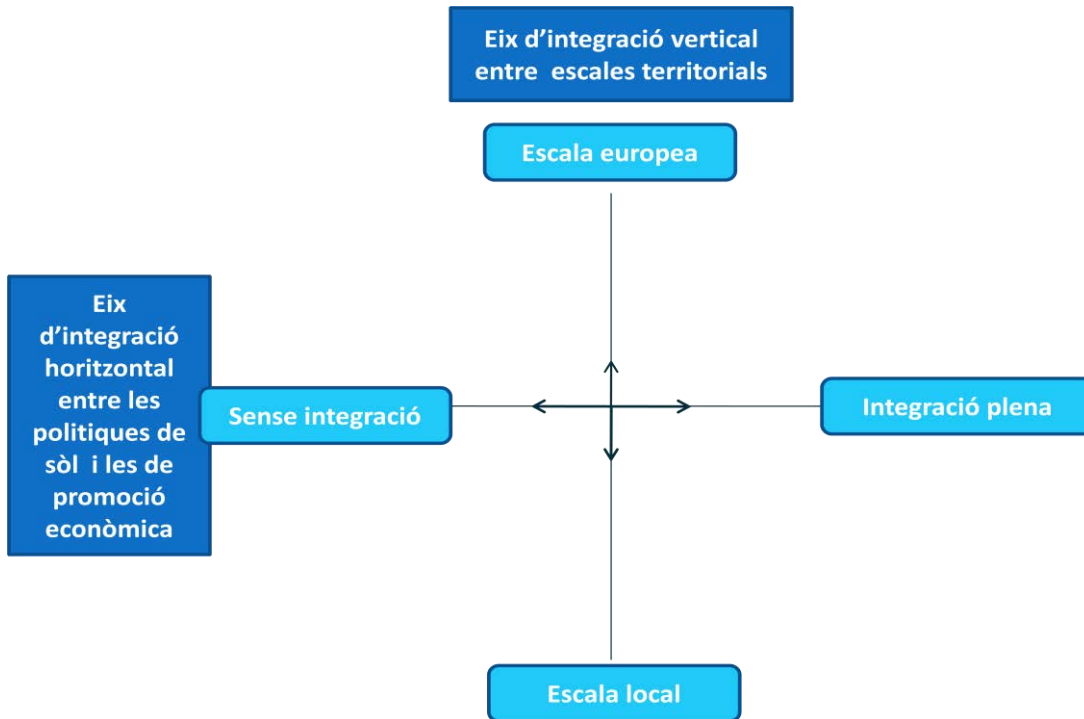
Eix d'integració vertical entre escales territorials

Escala europea

Eix d'integració horitzontal entre les polítiques de sòl i les de promoció econòmica

Sense integració

Integració plena

Escala local